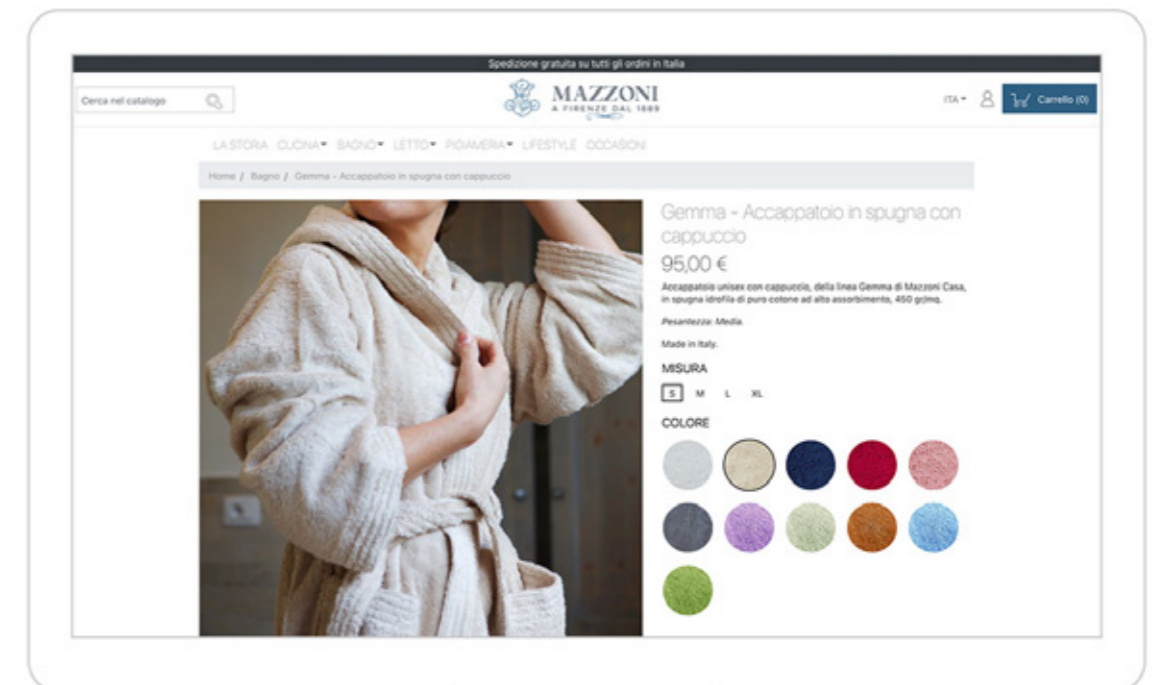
Spedizione gratuita su tutti gli ordini in Italia

Cerca nel catalogo

MAZZONI
A FIRENZE DAL 1889

ITA ▾

Carrello (0)

LA STORIA CUCINA ▾ BAGNO ▾ LETTO ▾ PIGIAMERIA ▾ LIFESTYLE OCCASIONI

Home / Bagno / Gemma - Accappatoio in spugna con cappuccio

Gemma - Accappatoio in spugna con cappuccio

95,00 €

Accappatoio unisex con cappuccio, della linea Gemma di Mazzoni Casa, in spugna idrofila di puro cotone ad alto assorbimento, 450 gr/mq.

Pesantezza: Media.

Made in Italy.

MISURA

S M L XL

COLORE